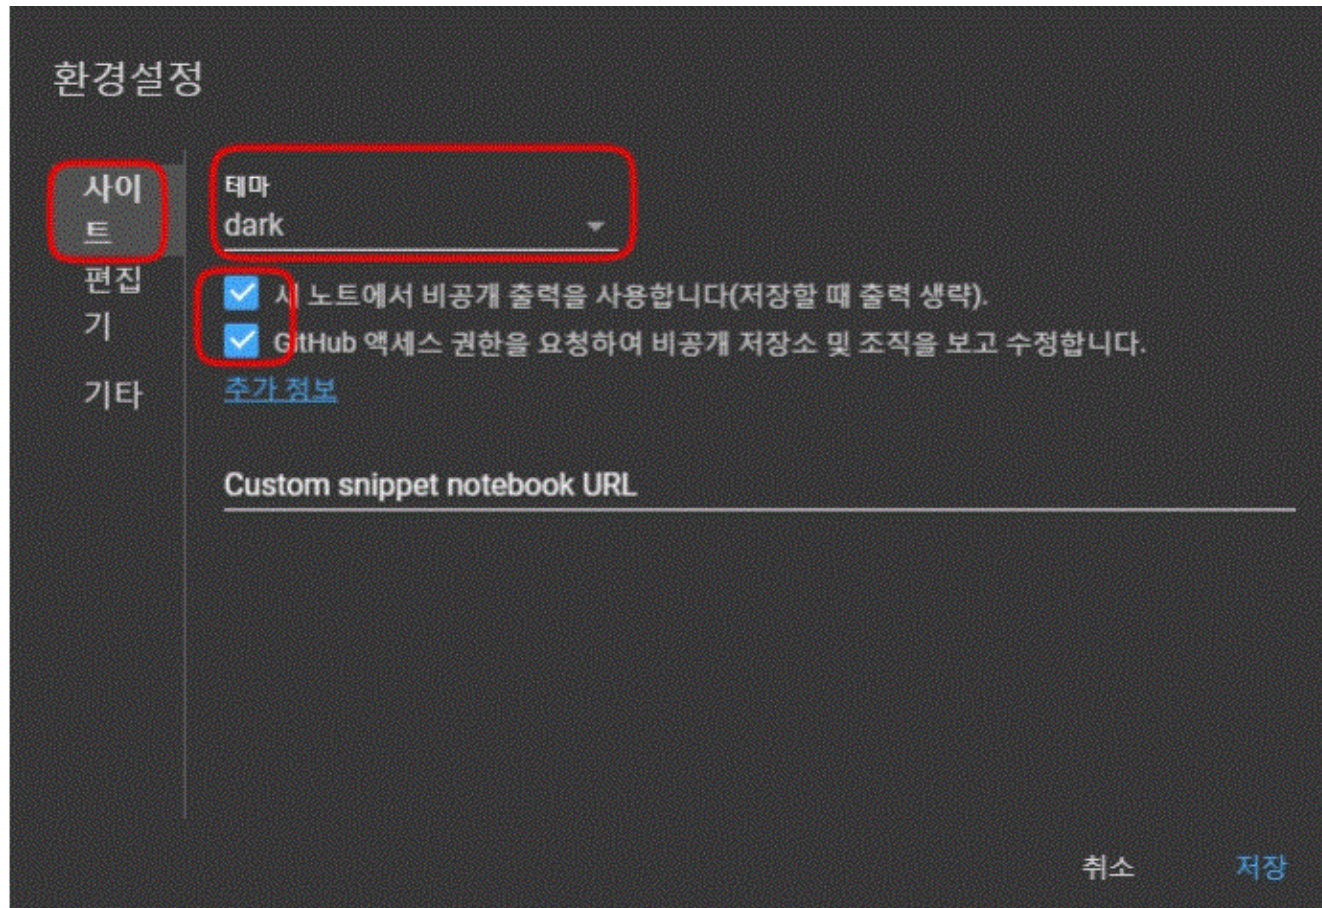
환경설정

사이트

편집기

기타

테마

dark

새 노트에서 비공개 출력을 사용합니다(저장할 때 출력 생략).

GitHub 액세스 권한을 요청하여 비공개 저장소 및 조직을 보고 수정합니다.

추가 정보

Custom snippet notebook URL

취소

저장